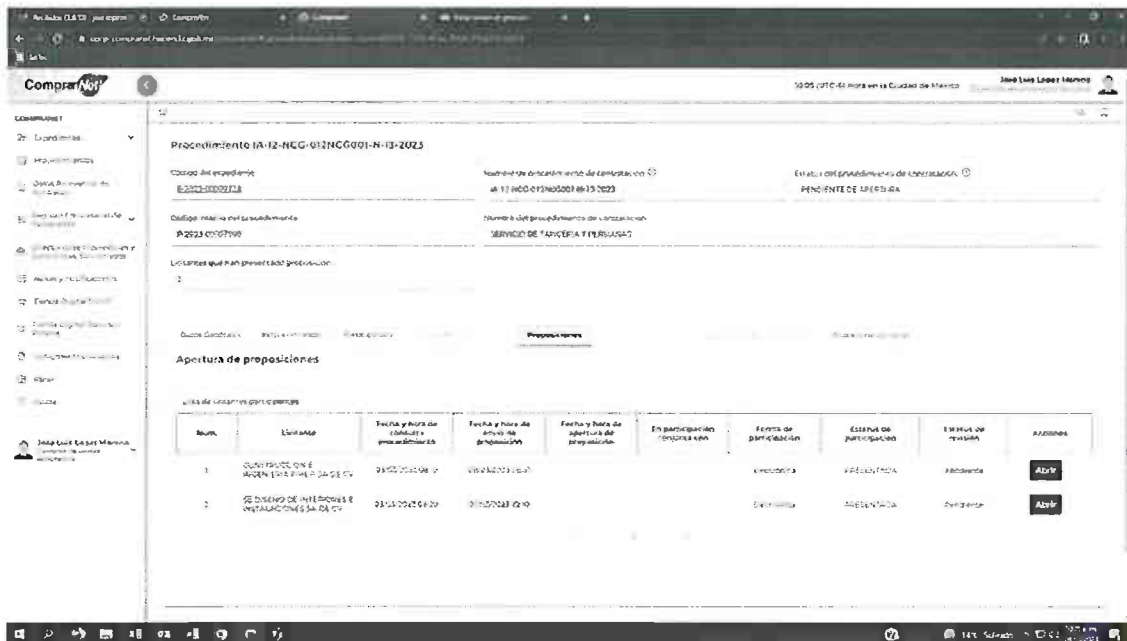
ComprasMX

10:05 (UTC-6) Hora en la Ciudad de México

José Luis López Moreno

Procedimiento IA-12-NCG-012NCG001-N-13-2023

Código del expediente
E-2023-00009718

Número de procedimiento de contratación
IA-12-NCG-012NCG001-N-13-2023

Estatus del procedimiento de contratación
PENDIENTE DE APERTURA

Código interno del procedimiento
P-2023-00007700

Nombre del procedimiento de contratación
SERVICIO DE TAPICERÍA Y PERSIANAS

Licitantes que han presentado proposición
2

Datos Generales

Proposiciones

Apertura de proposiciones

Lista de licitantes participantes

| Núm. | Licitante | Fecha y hora de consulta procedimiento | Fecha y hora de envío de proposición | Fecha y hora de apertura de proposición | En participación conjunta con | Forma de participación | Estatus de participación | Estatus de revisión | Acciones |
|---|---|---|---|---|---|---|---|---|---|
| 1 | CONSTRUCCIÓN E INGENIERÍA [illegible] SA DE CV | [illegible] | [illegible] | | | Electrónica | PRESENTADA | Pendiente | Abrir |
| 2 | SE DISEÑO DE INTERIORES E INSTALACIONES SA DE CV | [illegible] | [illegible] | | | Electrónica | PRESENTADA | Pendiente | Abrir |

José Luis López Moreno